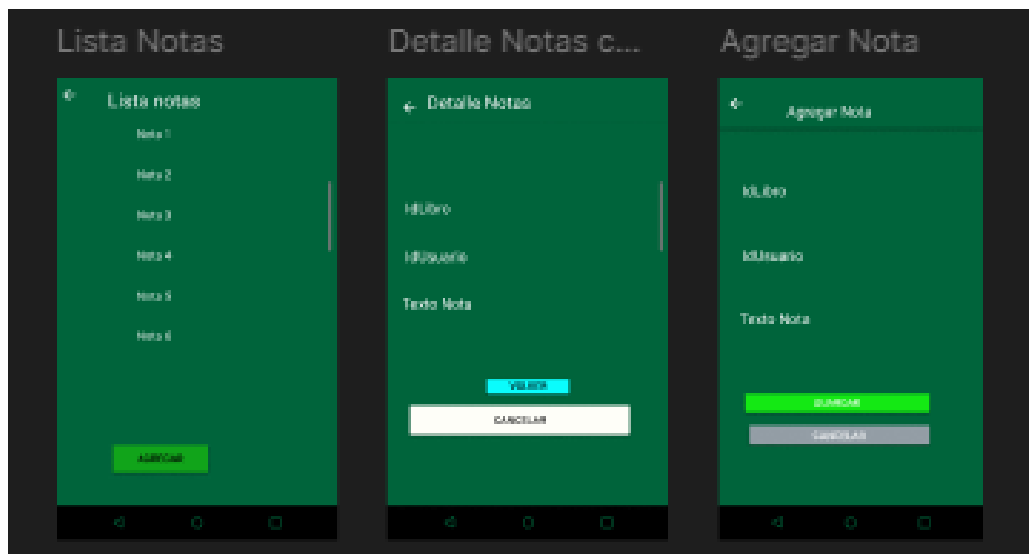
Lista Notas

Lista notas

Nota 1

Nota 2

Nota 3

Nota 4

Nota 5

Nota 6

AGREGAR

Detalle Notas c...

Detalle Notas

IdLibro

IdUsuario

Texto Nota

VOLVER

CANCELAR

Agregar Nota

Agregar Nota

IdLibro

IdUsuario

Texto Nota

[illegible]

CANCELAR